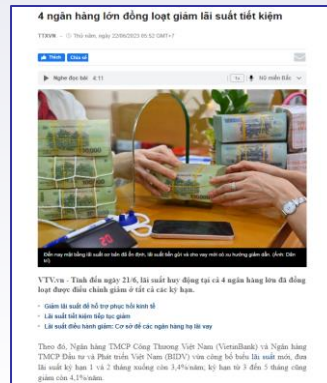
4 ngân hàng lớn đồng loạt giảm lãi suất tiết kiệm

TTXVN - Thứ năm, ngày 22/06/2023 05:52 GMT+7

Thích Chia sẻ

Nghe đọc bài 4:11

1x Nữ miền Bắc

Đến nay mặt bằng lãi suất cơ bản đã ổn định, lãi suất bắt gặp xu cho vay mới có xu hướng giảm dần. (Ảnh: Dân trí)

VTV.vn - Tính đến ngày 21/6, lãi suất huy động tại cả 4 ngân hàng lớn đã đồng loạt được điều chỉnh giảm ở tất cả các kỳ hạn.

- Giảm lãi suất để hỗ trợ phục hồi kinh tế
- Lãi suất tiết kiệm tiếp tục giảm
- Lãi suất điều hành giảm: Cơ sở để các ngân hàng hạ lãi vay

Theo đó, Ngân hàng TMCP Công Thương Việt Nam (VietinBank) và Ngân hàng TMCP Đầu tư và Phát triển Việt Nam (BIDV) vừa công bố biểu lãi suất mới, đưa lãi suất kỳ hạn 1 và 2 tháng xuống còn 3,4%/năm; kỳ hạn từ 3 đến 5 tháng cũng giảm còn 4,1%/năm.